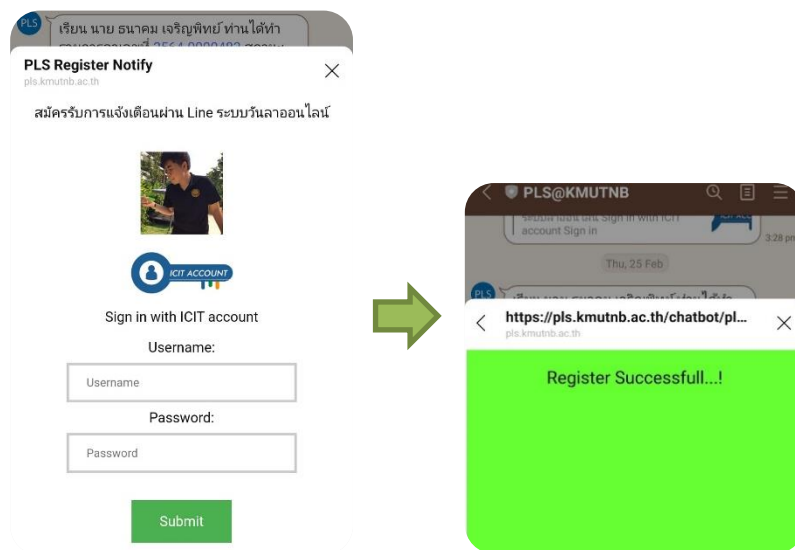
PLS

เรียน นาย ธนาคม เจริญพิทย์ ท่านได้ทำ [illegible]

PLS Register Notify
pls.kmutnb.ac.th

สมัครรับการแจ้งเตือนผ่าน Line ระบบวันลาออนไลน์

ICIT ACCOUNT

Sign in with ICIT account

Username:

Username

Password:

Password

Submit

PLS@KMUTNB

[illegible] Sign in with ICIT account Sign in

3:28 pm

Thu, 25 Feb

PLS

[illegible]

https://pls.kmutnb.ac.th/chatbot/pl...
pls.kmutnb.ac.th

Register Successfull...!